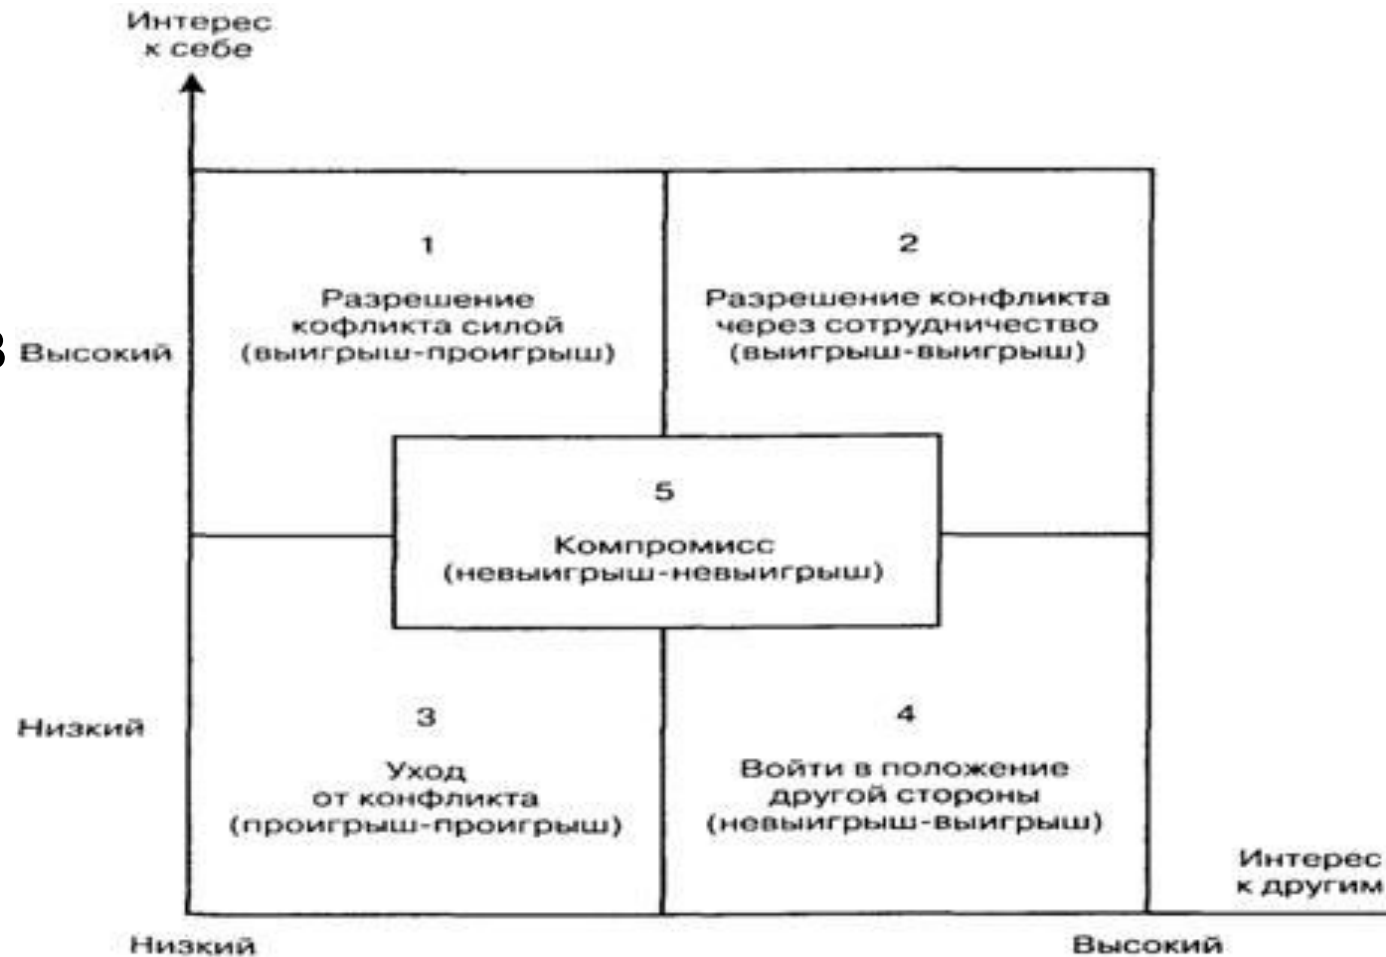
Интерес к себе

В Высокий

1

Разрешение кофликта силой (выигрыш-проигрыш)

2

Разрешение конфликта через сотрудничество (выигрыш-выигрыш)

5

Компромисс (невыигрыш-невыигрыш)

Низкий

3

Уход от конфликта (проигрыш-проигрыш)

4

Войти в положение другой стороны (невыигрыш-выигрыш)

Интерес к другим

Низкий

Высокий